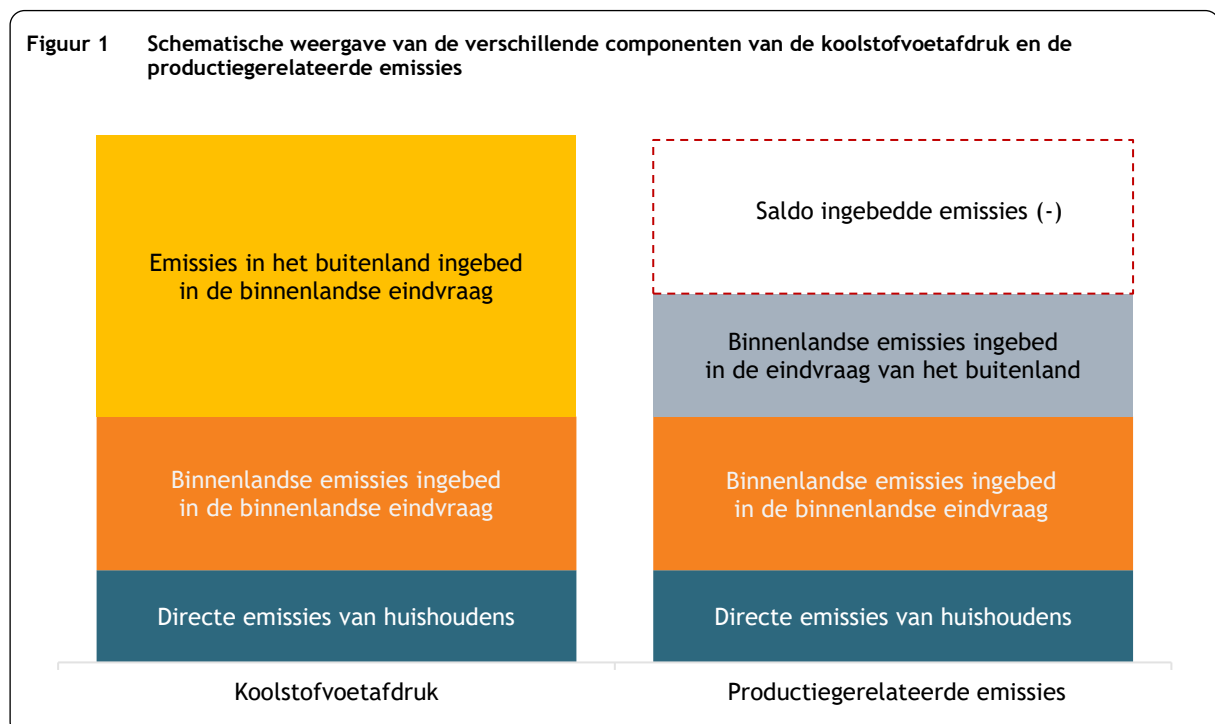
Figuur 1 Schematische weergave van de verschillende componenten van de koolstofvoetafdruk en de productiegerelateerde emissies

Emissies in het buitenland ingebed in de binnenlandse eindvraag

Binnenlandse emissies ingebed in de binnenlandse eindvraag

Directe emissies van huishoudens

Saldo ingebedde emissies (-)

Binnenlandse emissies ingebed in de eindvraag van het buitenland

Binnenlandse emissies ingebed in de binnenlandse eindvraag

Directe emissies van huishoudens

Koolstofvoetafdruk

Productiegerelateerde emissies